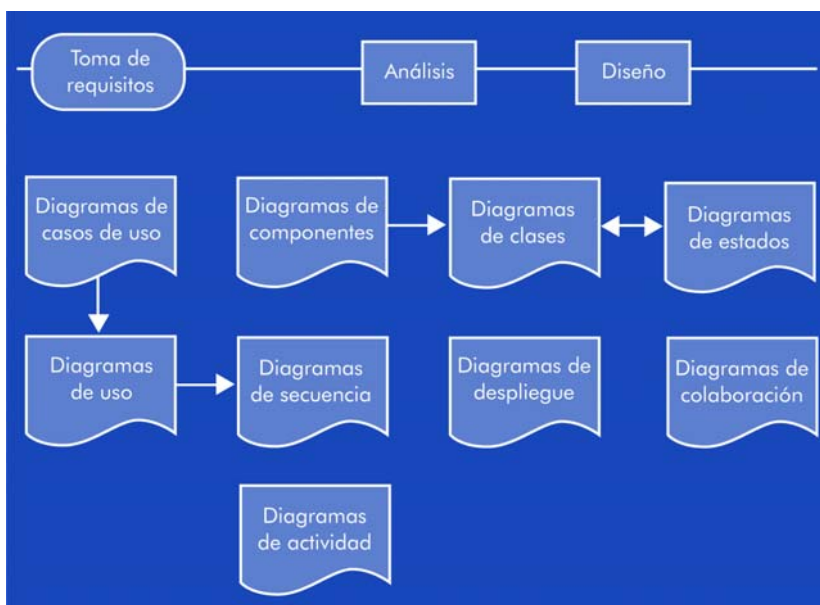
Toma de requisitos

Análisis

Diseño

Diagramas de casos de uso

Diagramas de componentes

Diagramas de clases

Diagramas de estados

Diagramas de uso

Diagramas de secuencia

Diagramas de despliegue

Diagramas de colaboración

Diagramas de actividad